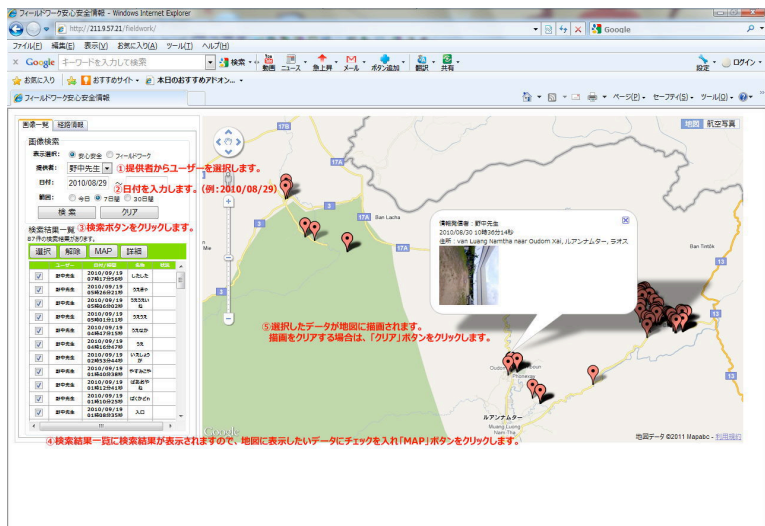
フィールドワーク安心安全情報 - Windows Internet Explorer

http://211.9.57.21/fieldwork/

Google

ファイル(F) 編集(E) 表示(V) お気に入り(A) ツール(T) ヘルプ(H)

Google キーワードを入力して検索 検索 動画 ニュース 急上昇 メール ボタン追加 翻訳 共有 設定 ログイン

お気に入り おすすめサイト 本日のおすすめアドオン...

フィールドワーク安心安全情報

ページ(P) セーフティ(S) ツール(O)

画像一覧 経路情報

画像検索

表示選択: 安心安全 フィールドワーク

提供者: 野中先生

①提供者からユーザーを選択します。

日付: 2010/08/29

②日付を入力します。(例:2010/08/29)

範囲: 今日 7日間 30日間

検索 クリア

③検索ボタンをクリックします。

検索結果一覧

87件の検索結果があります。

選択 解除 MAP 詳細

| | ユーザー | 日時 | 場所 | 状況 |
|---|---|---|---|---|
| ☑ | 野中先生 | 2010/09/19 07時17分56秒 | しました | |
| ☑ | 野中先生 | 2010/09/19 05時26分21秒 | うちきた | |
| ☑ | 野中先生 | 2010/09/19 05時06分29秒 | うちきないね | |
| ☑ | 野中先生 | 2010/09/19 05時01分11秒 | うちきたら | |
| ☑ | 野中先生 | 2010/09/19 04時47分13秒 | うちはか | |
| ☑ | 野中先生 | 2010/09/19 04時16分47秒 | うえ | |
| ☑ | 野中先生 | 2010/09/19 02時53分44秒 | いたしょうが | |
| ☑ | 野中先生 | 2010/09/19 01時40分38秒 | やすみこや | |
| ☑ | 野中先生 | 2010/09/19 01時12分41秒 | ばあおやね | |
| ☑ | 野中先生 | 2010/09/19 01時10分25秒 | ばくかとれ | |
| ☑ | 野中先生 | 2010/09/19 01時08分35秒 | 入口 | |

地図 航空写真

17B 17A Ban Lacha Ban Tintok 13 17A

情報発信者：野中先生
2010/08/30 10時36分14秒
住所：van Luang Namtha near Oudom Xai, ルアンナムター, ラオス

⑤選択したデータが地図に描画されます。
描画をクリアする場合は、「クリア」ボタンをクリックします。

Oudom Phonxay ルアンナムター Nam Tha

Google

地図データ ©2011 Mapabc - 利用規約

④検索結果一覧に検索結果が表示されますので、地図に表示したいデータにチェックを入れ「MAP」ボタンをクリックします。